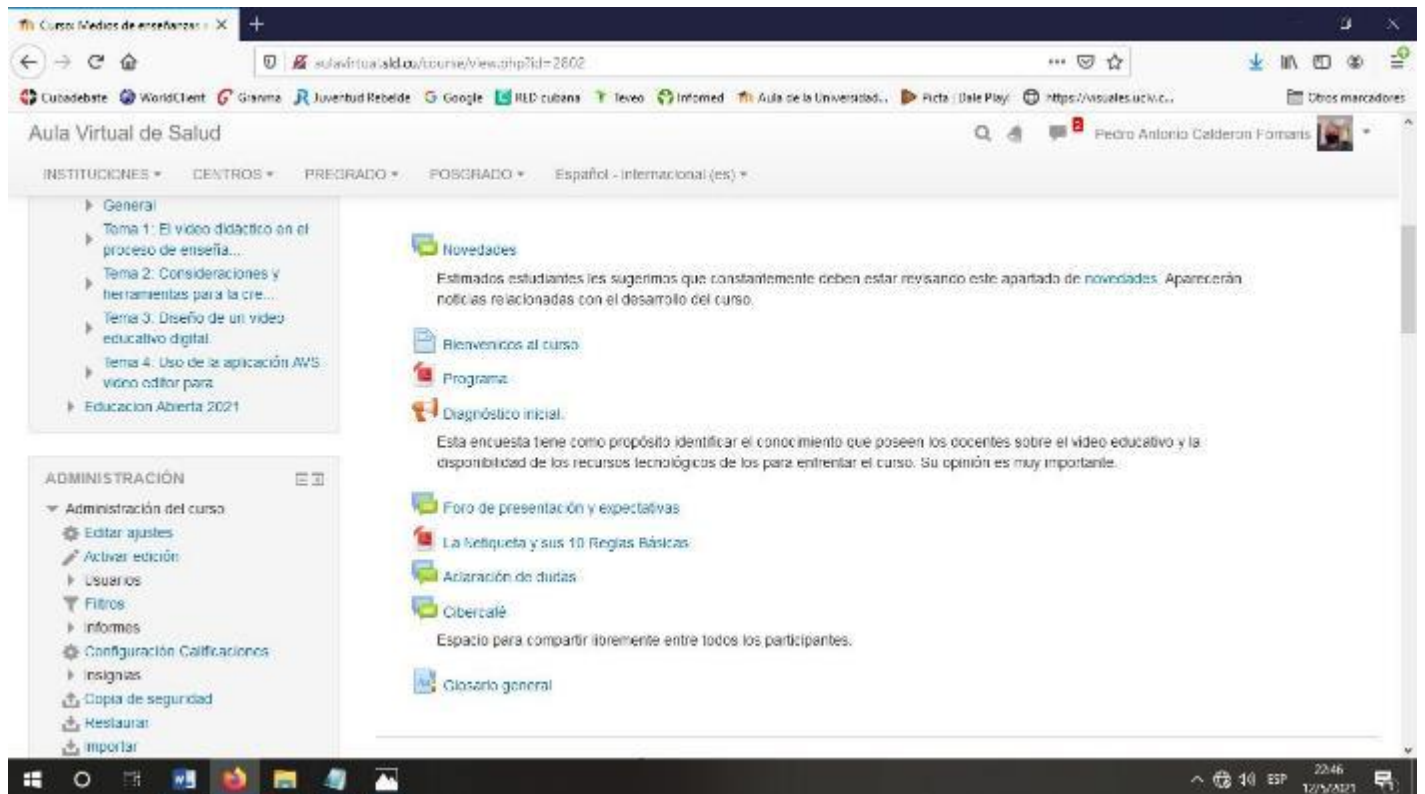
Curso: Medios de enseñanza: ×

aulavirtual.sld.cu/course/view.php?id=2602

Cubadebate WorldClient Granma Juventud Rebelde Google RLD cubana Teveo Infomed Aula de la Universidad... Picta | Dale Play! https://visuales.ucv.c... Otros marcadores

Aula Virtual de Salud

8 Pedro Antonio Calderon Fornaris

INSTITUCIONES ▾ CENTROS ▾ PREGRADO ▾ POSGRADO ▾ Español - Internacional (es) ▾

General
Tema 1: El video didáctico en el proceso de enseña...
Tema 2: Consideraciones y herramientas para la cre...
Tema 3: Diseño de un video educativo digital.
Tema 4: Uso de la aplicación AVS video editor para
Educacion Abierta 2021

ADMINISTRACIÓN
Administración del curso
Editar ajustes
Activar edición
Usuarios
Filtros
Informes
Configuración Calificaciones
Insignias
Copia de seguridad
Restaurar
Importar

Novedades
Estimados estudiantes les sugerimos que constantemente deben estar revisando este apartado de novedades. Aparecerán noticias relacionadas con el desarrollo del curso.

Bienvenidos al curso
Programa
Diagnóstico inicial.
Esta encuesta tiene como propósito identificar el conocimiento que poseen los docentes sobre el video educativo y la disponibilidad de los recursos tecnológicos de los para enfrentar el curso. Su opinión es muy importante.

Foro de presentación y expectativas
La Netiqueta y sus 10 Reglas Básicas
Aclaración de dudas
Cibercafé
Espacio para compartir libremente entre todos los participantes.

Glosario general

ESP 22:46 12/5/2021